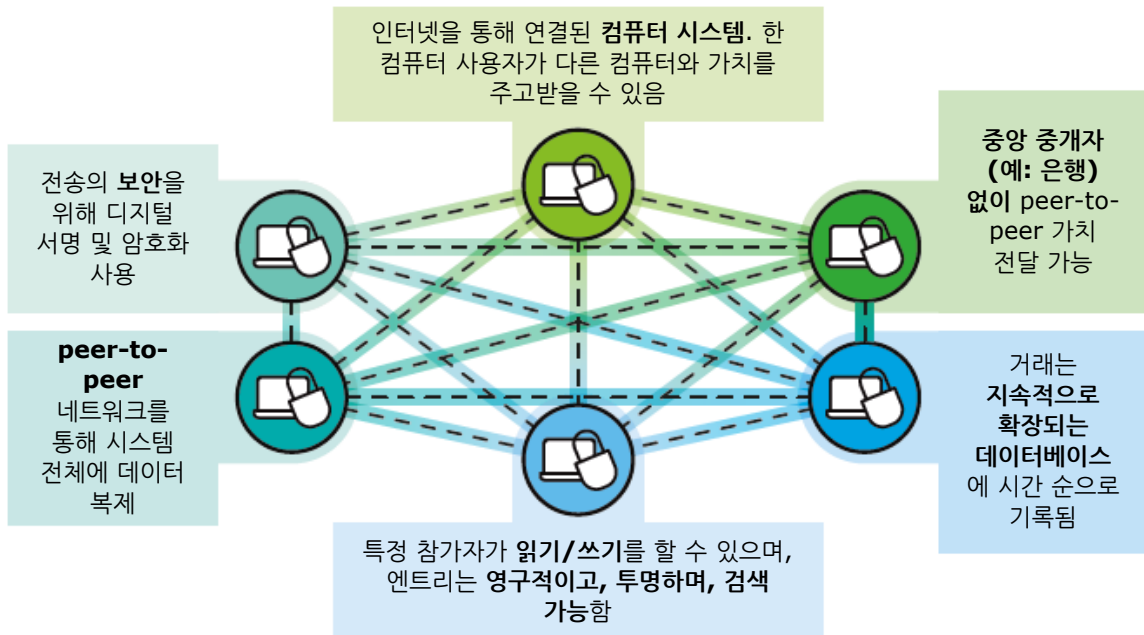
인터넷을 통해 연결된 **컴퓨터 시스템**. 한 컴퓨터 사용자가 다른 컴퓨터와 가치를 주고받을 수 있음

전송의 **보안**을 위해 디지털 서명 및 암호화 사용

**중앙 중개자 (예: 은행) 없이** peer-to-peer 가치 전달 가능

**peer-to-peer** 네트워크를 통해 시스템 전체에 데이터 복제

거래는 **지속적으로 확장되는 데이터베이스**에 시간 순으로 기록됨

특정 참가자가 **읽기/쓰기**를 할 수 있으며, 엔트리는 **영구적이고, 투명하며, 검색 가능**함